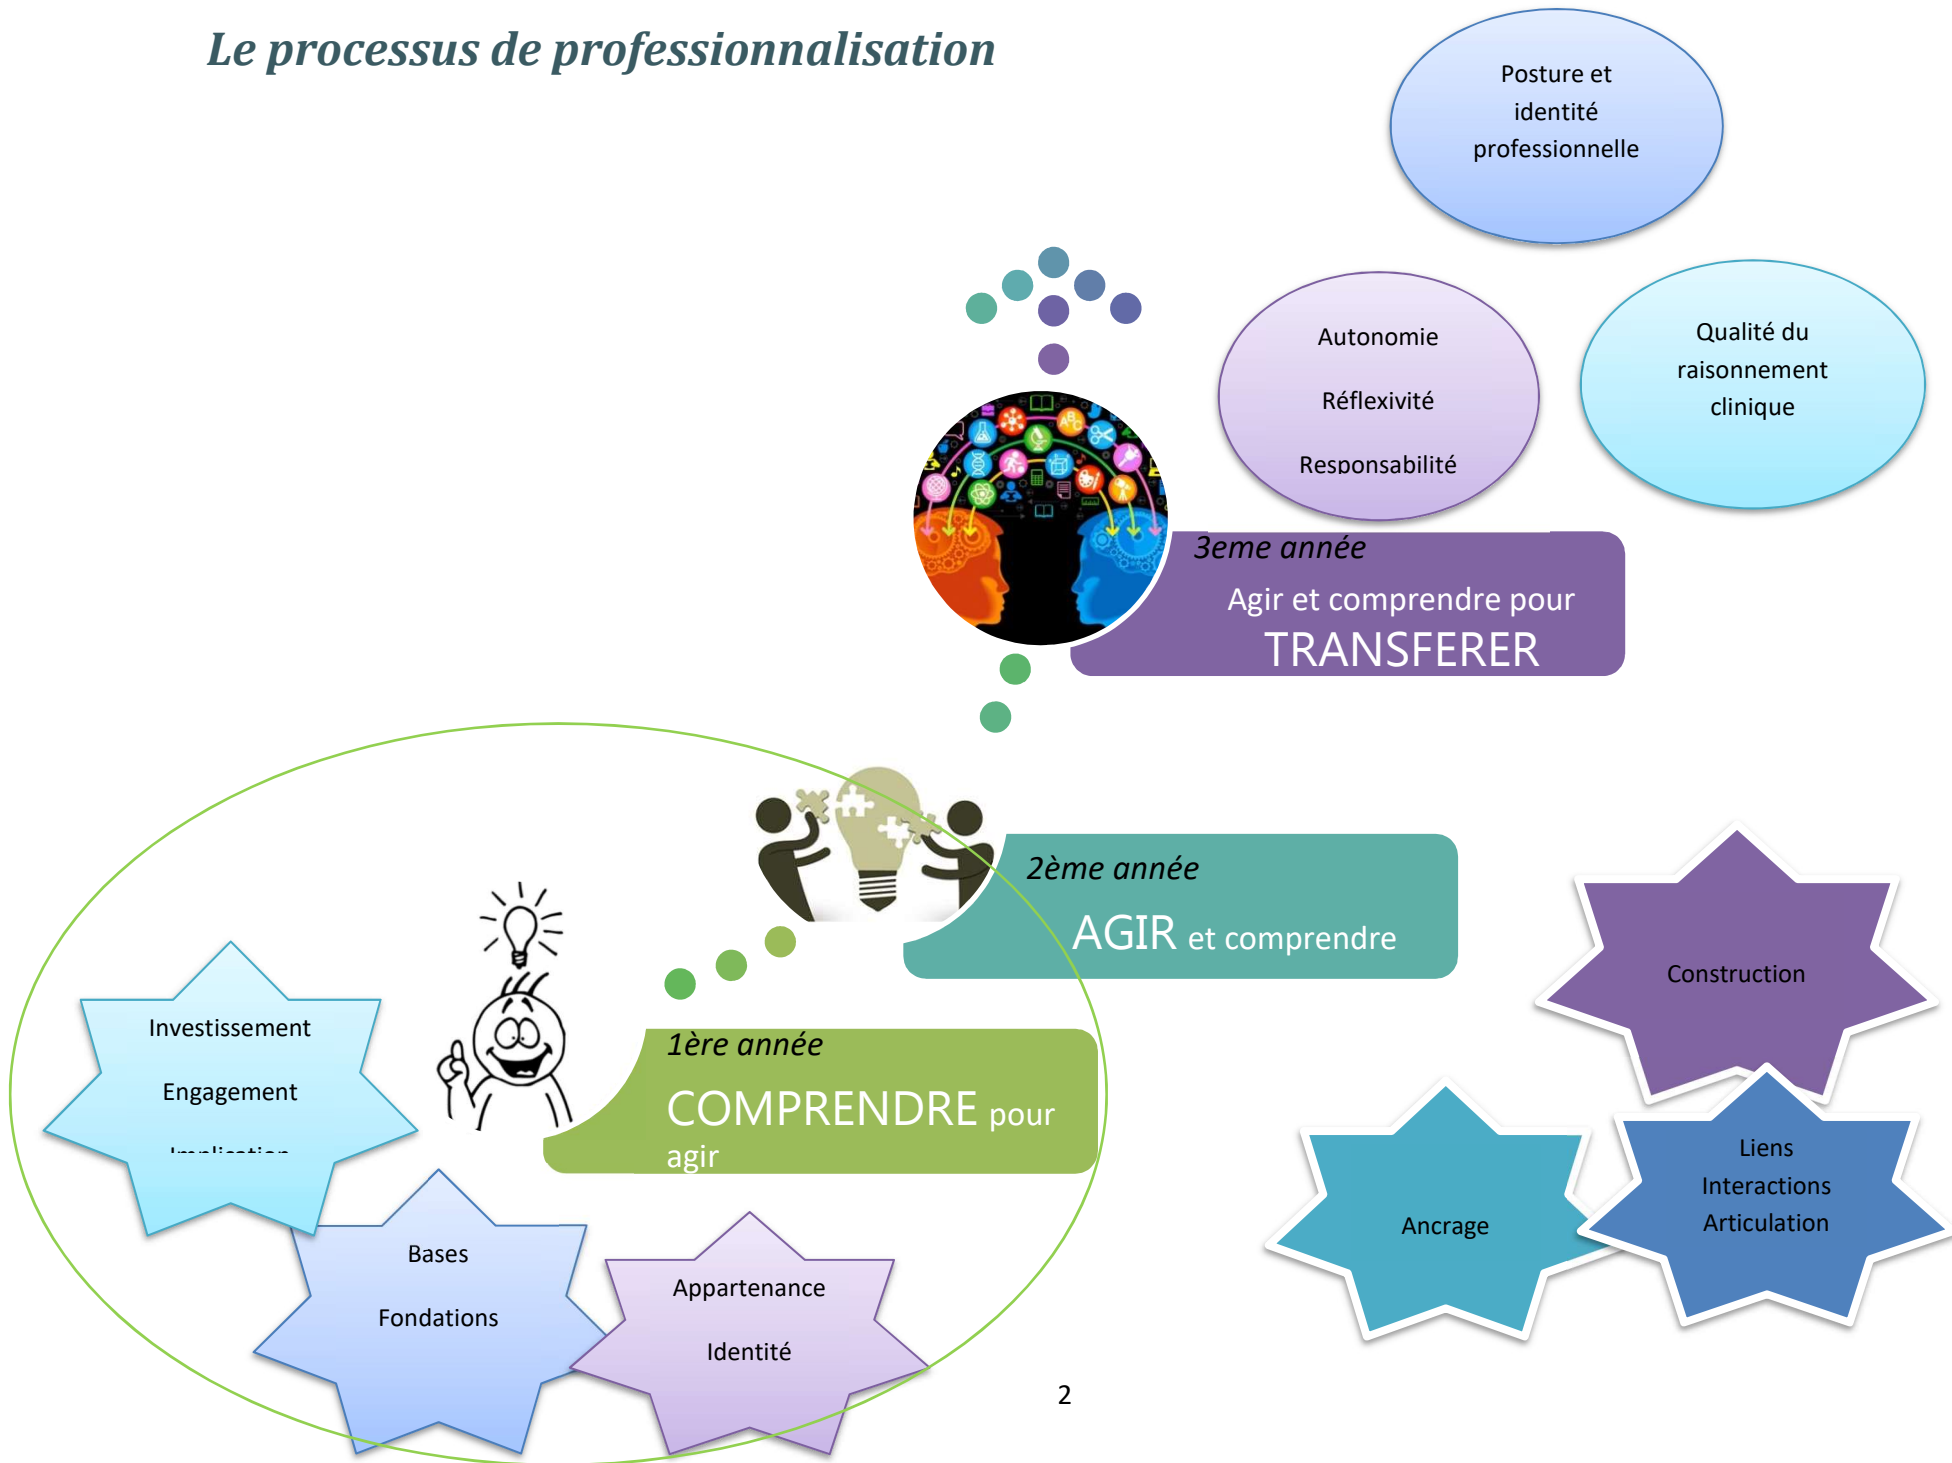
Le processus de professionnalisation

Posture et identité professionnelle

Autonomie

Réflexivité

Responsabilité

Qualité du raisonnement clinique

3eme année

Agir et comprendre pour TRANSFERER

2ème année

AGIR et comprendre

Construction

1ère année

COMPRENDRE pour agir

Investissement

Engagement

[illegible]

Bases

Fondations

Appartenance

Identité

Ancrage

Liens Interactions Articulation

2